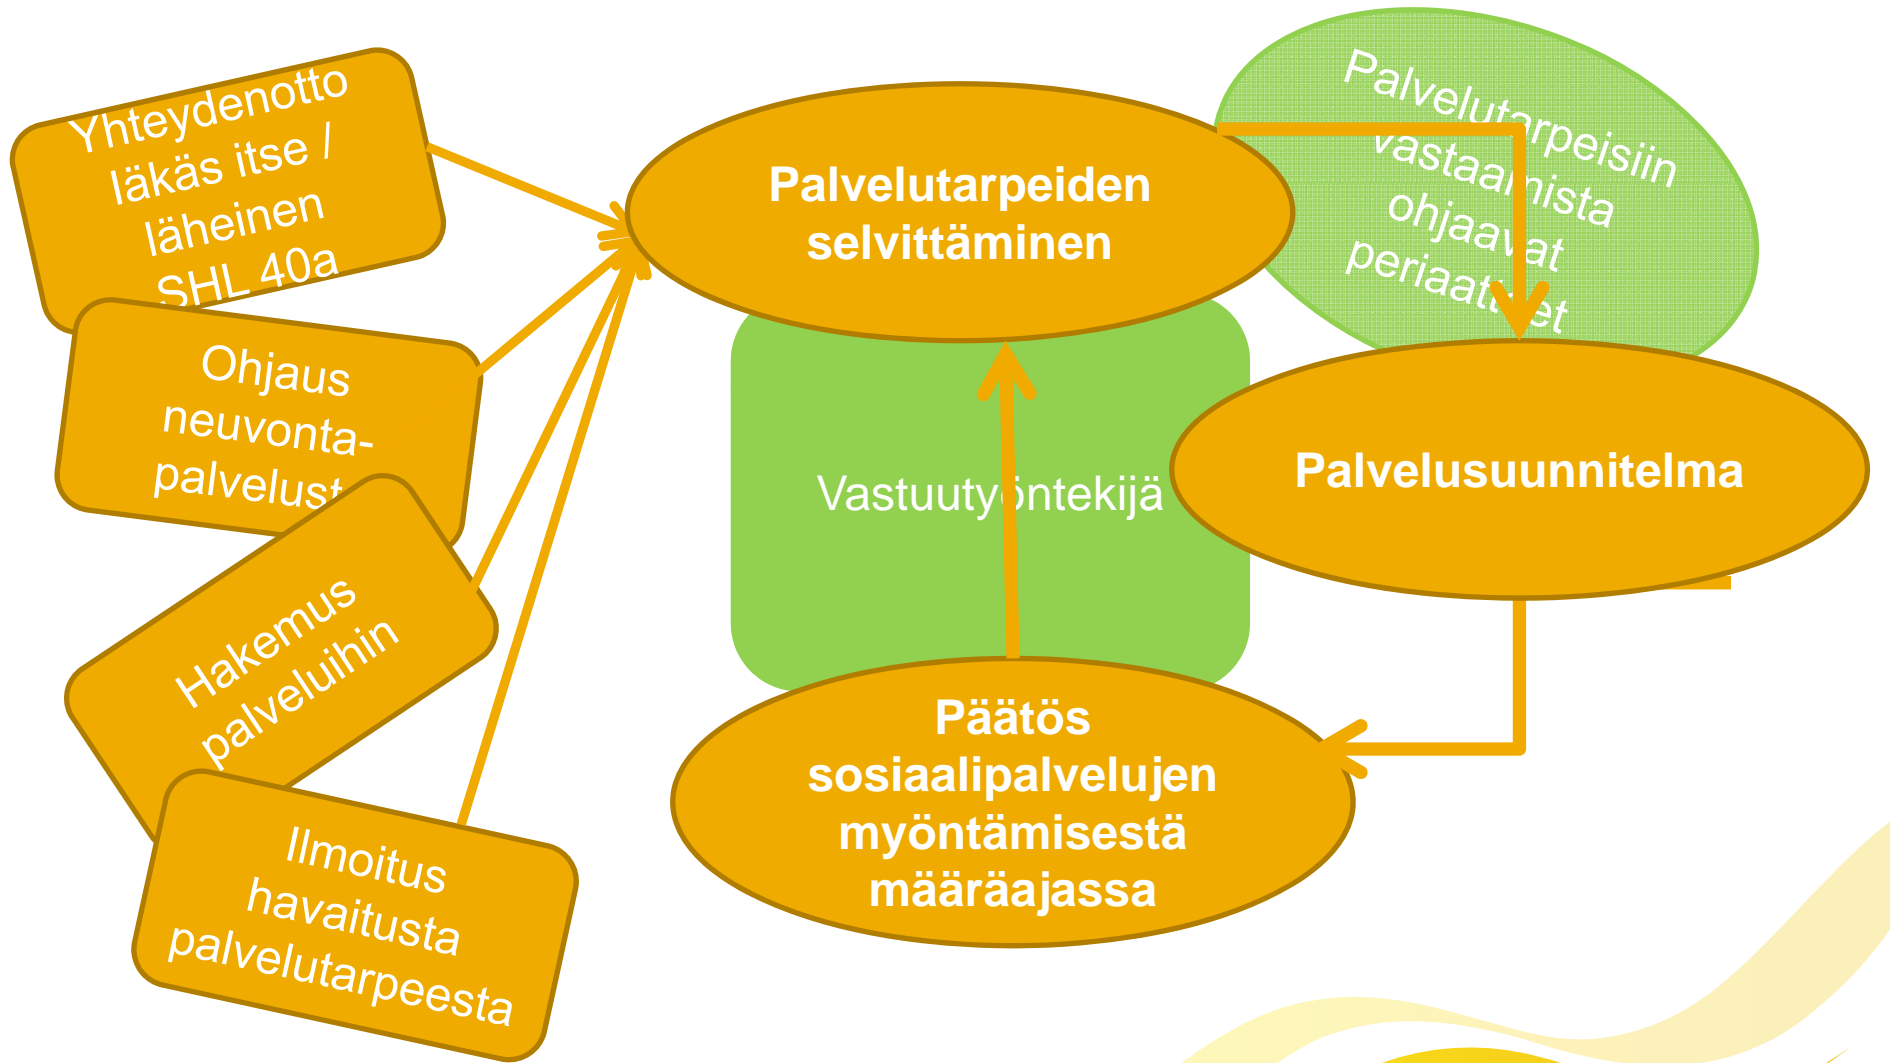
Yhteydenotto läkäs itse / läheinen SHL 40a

Ohjaus neuvonta-palvelust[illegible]

Hakemus palveluihin

Ilmoitus havaitusta palvelutarpeesta

Palvelutarpeiden selvittäminen

Palvelutarpeisiin vastaamista ohjaavat periaatteet

Vastuutyöntekijä

Palvelusuunnitelma

Päätös sosiaalipalvelujen myöntämisestä määräajassa